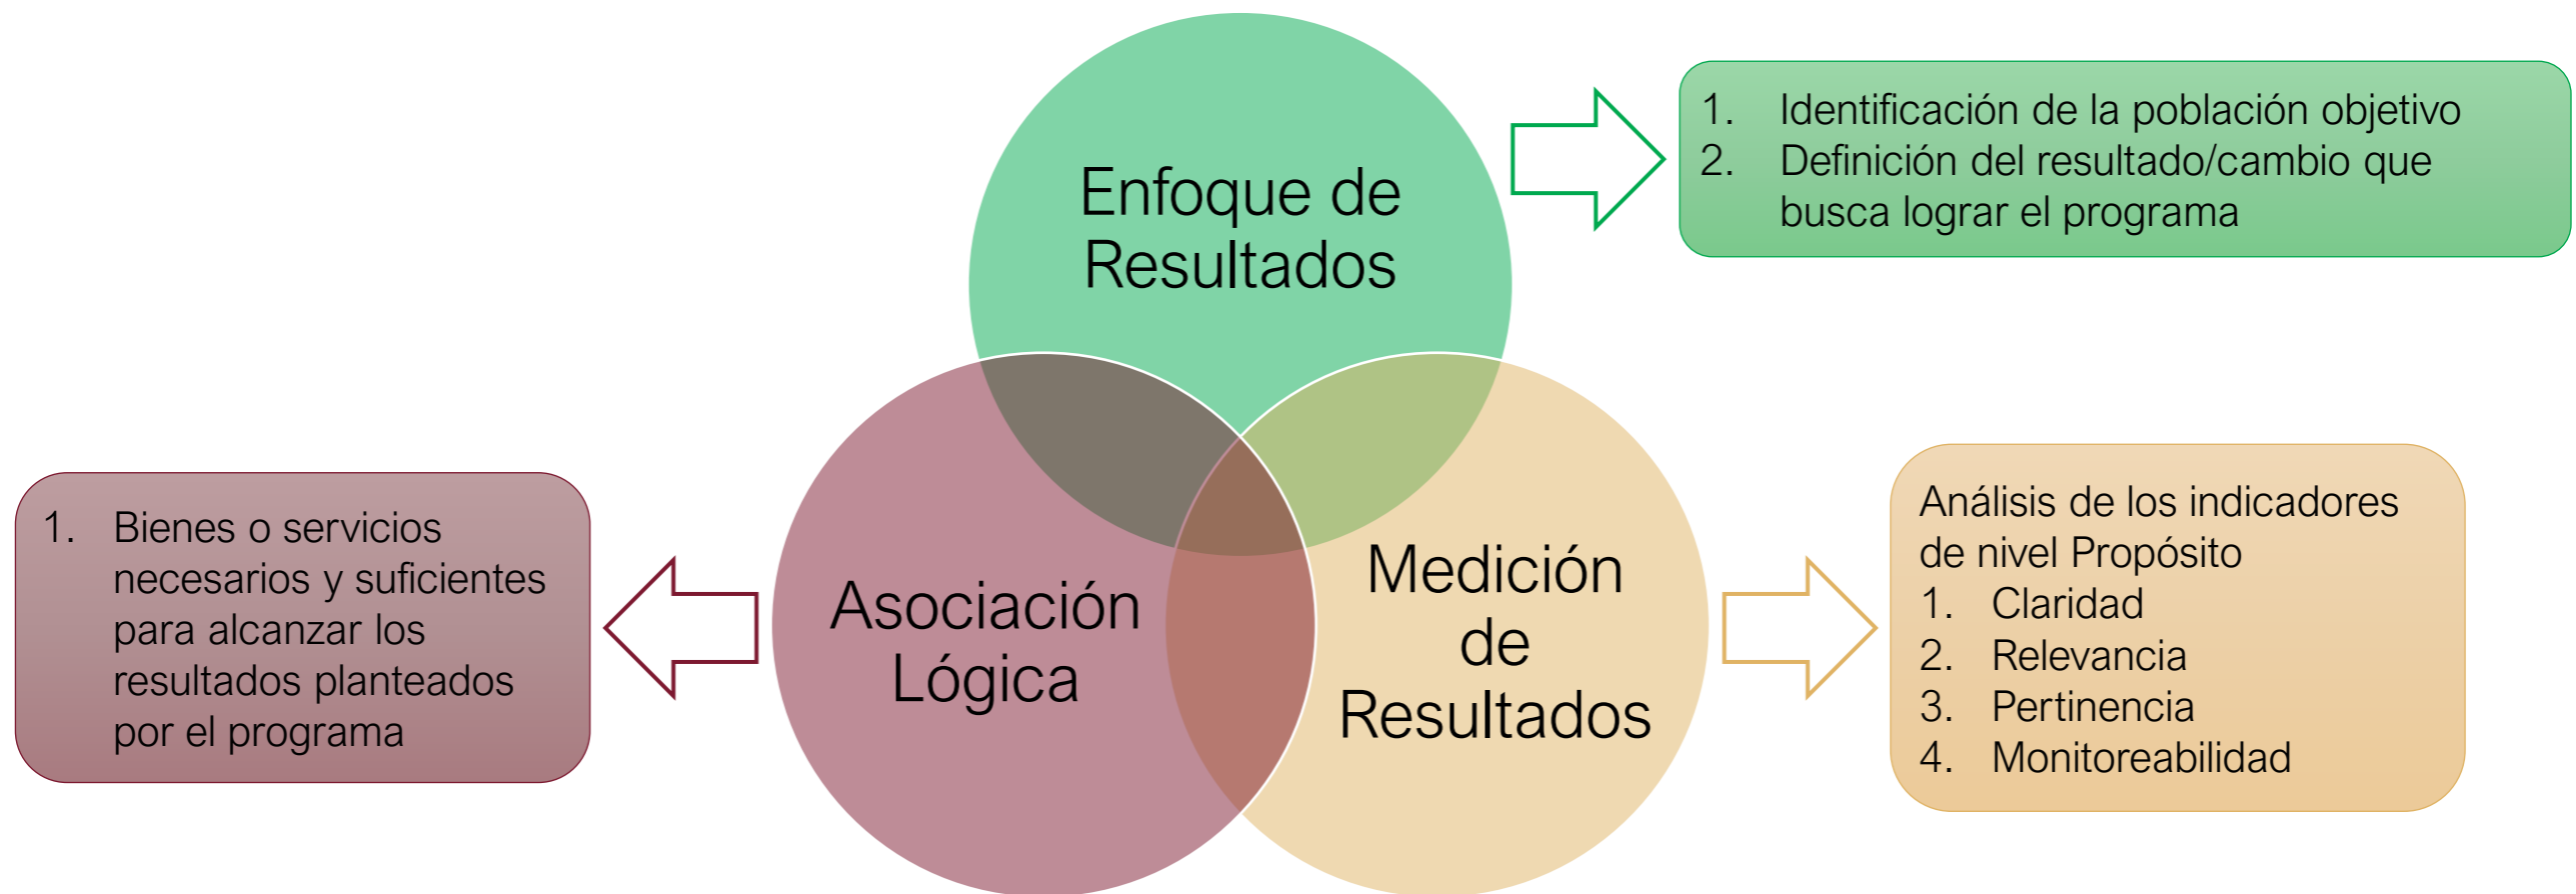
Enfoque de Resultados

1. Identificación de la población objetivo
2. Definición del resultado/cambio que busca lograr el programa

1. Bienes o servicios necesarios y suficientes para alcanzar los resultados planteados por el programa

Asociación Lógica

Medición de Resultados

Análisis de los indicadores de nivel Propósito
1. Claridad
2. Relevancia
3. Pertinencia
4. Monitoreabilidad